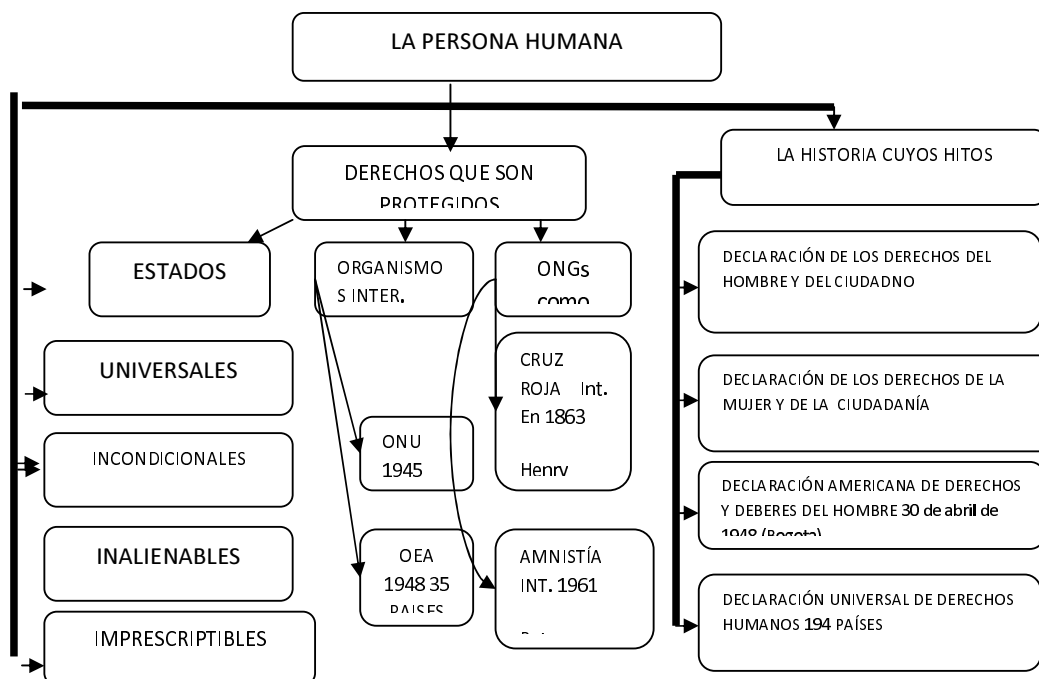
LA PERSONA HUMANA

DERECHOS QUE SON PROTEGIDOS

LA HISTORIA CUYOS HITOS

ESTADOS

ORGANISMOS INTER.

ONGs como

DECLARACIÓN DE LOS DERECHOS DEL HOMBRE Y DEL CIUDADNO

UNIVERSALES

CRUZ ROJA Int. En 1863

Henry

DECLARACIÓN DE LOS DERECHOS DE LA MUJER Y DE LA CIUDADANÍA

ONU 1945

INCONDICIONALES

DECLARACIÓN AMERICANA DE DERECHOS Y DEBERES DEL HOMBRE 30 de abril de 1948 (Bogota)

INALIENABLES

OEA 1948 35 PAISES

AMNISTÍA INT. 1961

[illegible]

DECLARACIÓN UNIVERSAL DE DERECHOS HUMANOS 194 PAÍSES

IMPRESCRIPTIBLES